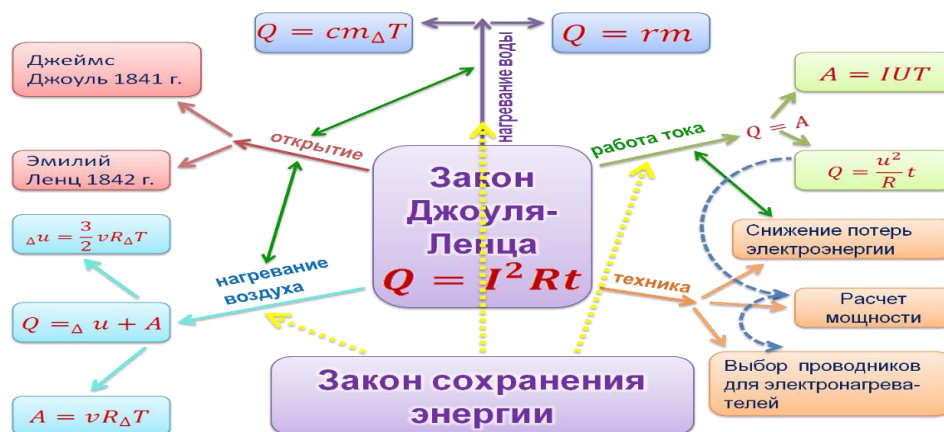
$Q = cm_{\Delta}T$

$Q = rm$

нагревание воды

Джеймс Джоуль 1841 г.

открытие

Эмилий Ленц 1842 г.

Закон Джоуля-Ленца

$Q = I^2Rt$

работа тока

$A = IUT$

$Q = A$

$Q = \frac{u^2}{R}t$

Снижение потерь электроэнергии

$_{\Delta}u = \frac{3}{2}\nu R_{\Delta}T$

нагревание воздуха

техника

Расчет мощности

$Q = _{\Delta}u + A$

Выбор проводников для электронагревателей

Закон сохранения энергии

$A = \nu R_{\Delta}T$